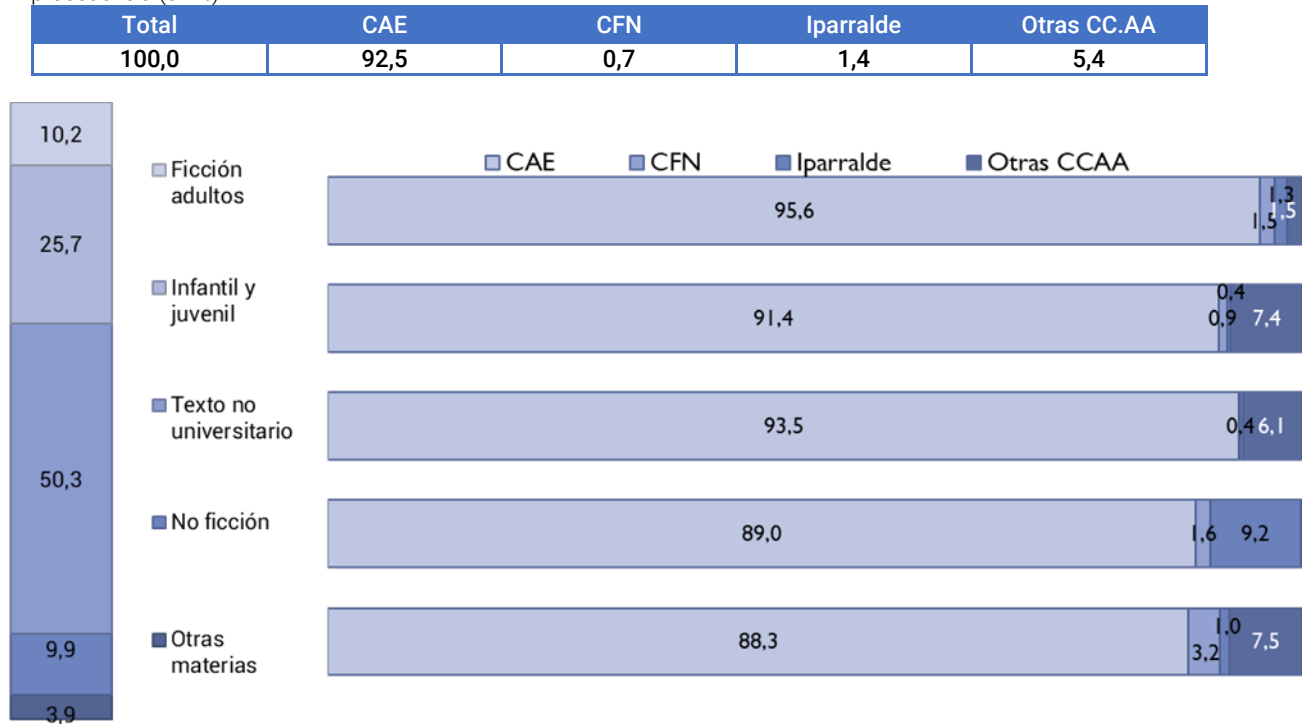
| Total | CAE | CFN | Iparralde | Otras CC.AA |
|---|---|---|---|---|
| 100,0 | 92,5 | 0,7 | 1,4 | 5,4 |

10,2
25,7
50,3
9,9
3,9

Ficción adultos
Infantil y juvenil
Texto no universitario
No ficción
Otras materias

CAE CFN Iparralde Otras CCAA

95,6 1,5 1,3 1,5
91,4 0,9 0,4 7,4
93,5 0,4 6,1
89,0 1,6 9,2
88,3 3,2 1,0 7,5